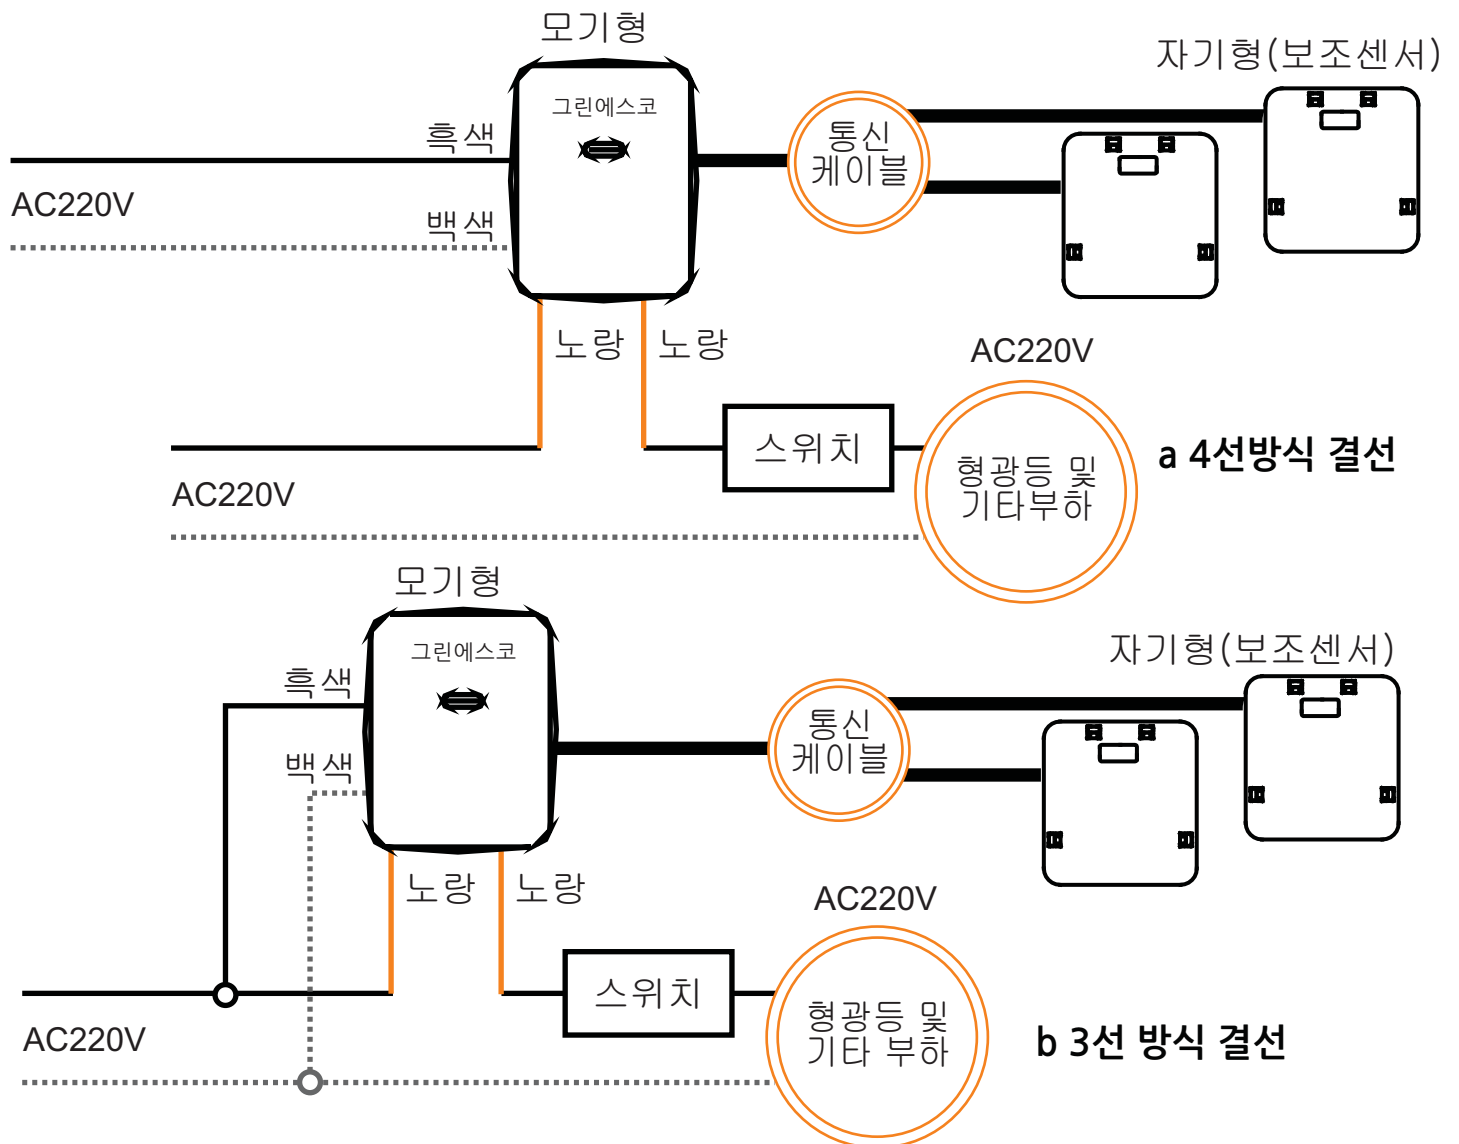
모기형

그린에스코

자기형(보조센서)

흑색

AC220V

백색

통신
케이블

노랑 노랑

AC220V

스위치

형광등 및
기타부하

a 4선방식 결선

AC220V

모기형

그린에스코

자기형(보조센서)

흑색

백색

통신
케이블

노랑 노랑

AC220V

스위치

형광등 및
기타 부하

b 3선 방식 결선

AC220V